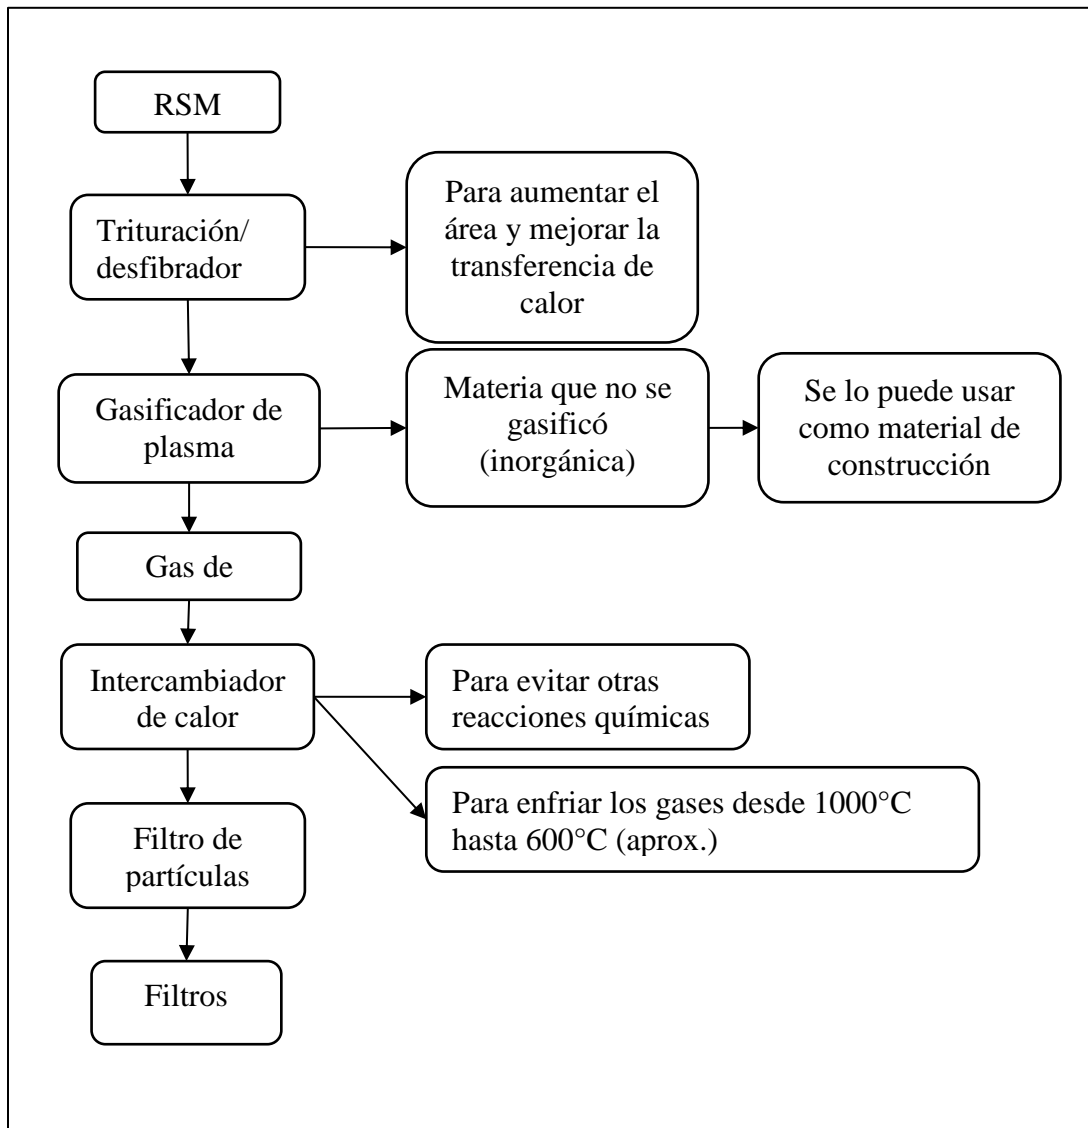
RSM

Trituración/ desfibrador

Para aumentar el área y mejorar la transferencia de calor

Gasificador de plasma

Materia que no se gasificó (inorgánica)

Se lo puede usar como material de construcción

Gas de

Intercambiador de calor

Para evitar otras reacciones químicas

Para enfriar los gases desde 1000°C hasta 600°C (aprox.)

Filtro de partículas

Filtros